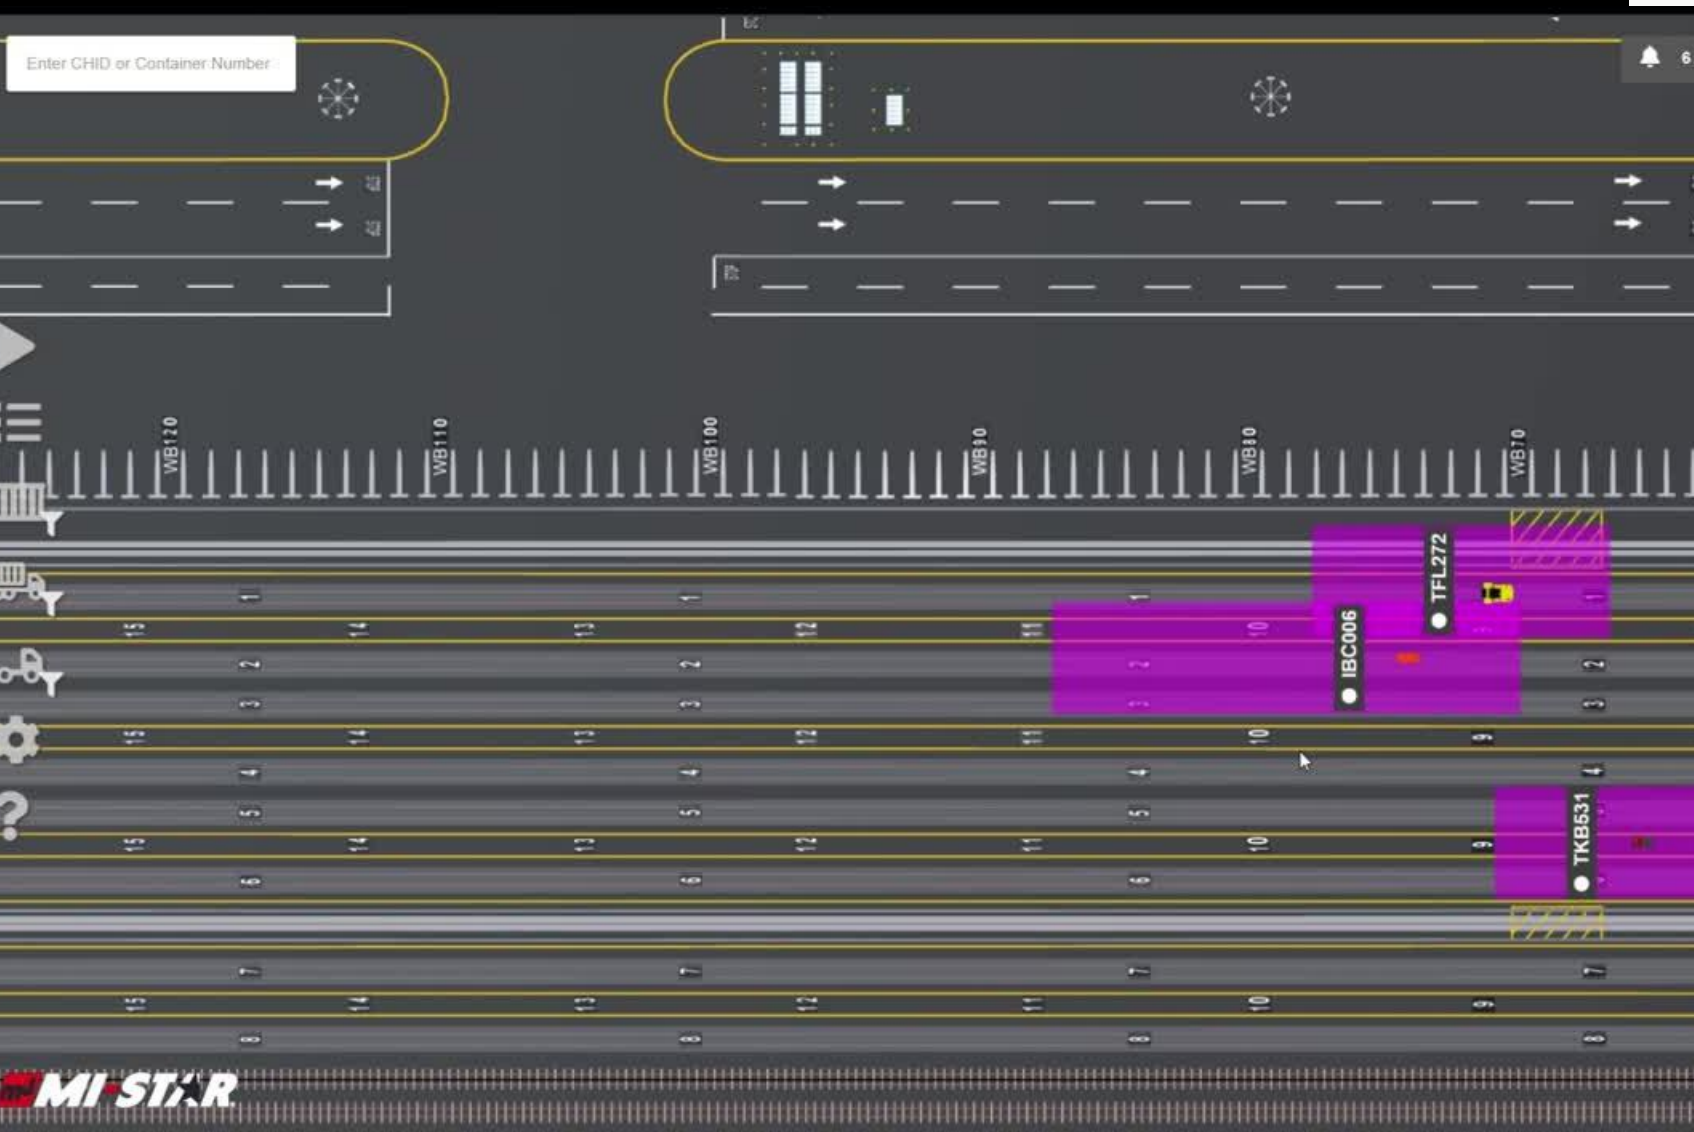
Enter CHID or Container Number

6

WB120
WB110
WB100
WB90
WB80
WB70

TFL272
IBC006
TKB531

1 1 1
15 14 13 12 11 10
2 2 2
3 3 3
15 14 13 12 11 10 9
4 4 4 4
5 5 5
15 14 13 12 11 10 9
6 6 6
7 7 7 7
15 14 13 12 11 10 9
8 8 8 8

MI-STAR